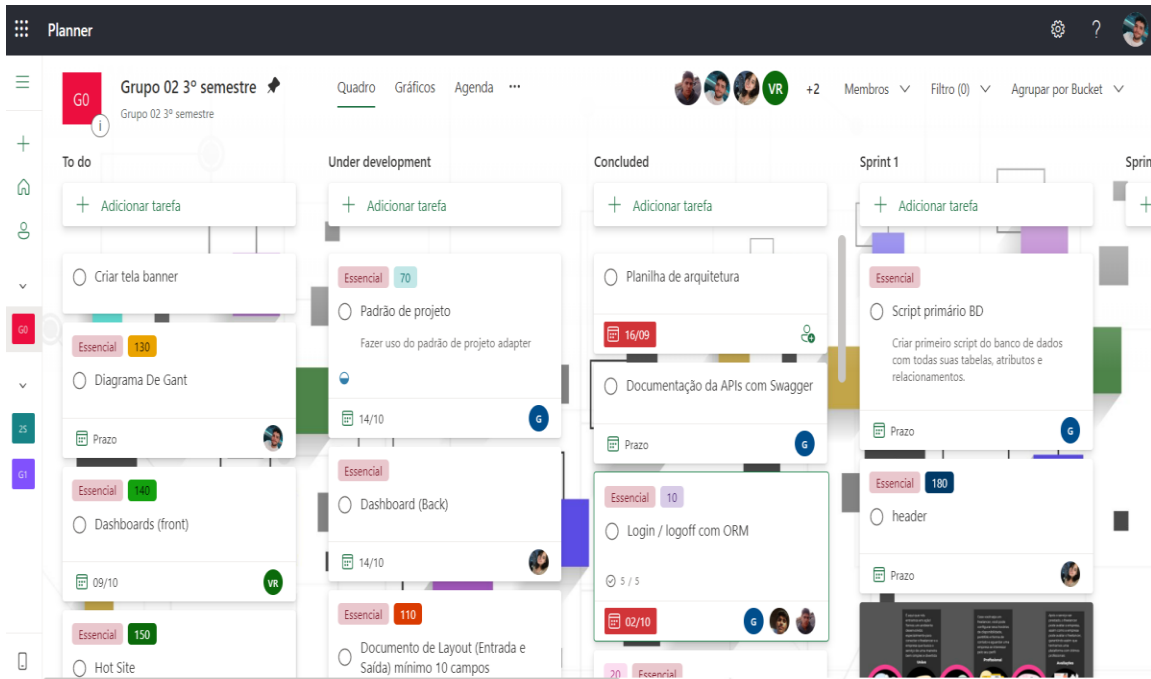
Planner

G0 Grupo 02 3º semestre
Grupo 02 3º semestre

Quadro Gráficos Agenda ···

VR +2 Membros Filtro (0) Agrupar por Bucket

G0
2S
G1

To do

+ Adicionar tarefa

Criar tela banner

Essencial 130
Diagrama De Gant
Prazo

Essencial 140
Dashboards (front)
09/10 VR

Essencial 150
Hot Site

Under development

+ Adicionar tarefa

Essencial 70
Padrão de projeto
Fazer uso do padrão de projeto adapter
14/10 G

Essencial
Dashboard (Back)
14/10

Essencial 110
Documento de Layout (Entrada e Saída) mínimo 10 campos

Concluded

+ Adicionar tarefa

Planilha de arquitetura
16/09

Documentação da APIs com Swagger
Prazo G

Essencial 10
Login / logoff com ORM
5 / 5
02/10 G

20 Essencial

Sprint 1

+ Adicionar tarefa

Essencial
Script primário BD
Criar primeiro script do banco de dados com todas suas tabelas, atributos e relacionamentos.
Prazo G

Essencial 180
header
Prazo

Sprin